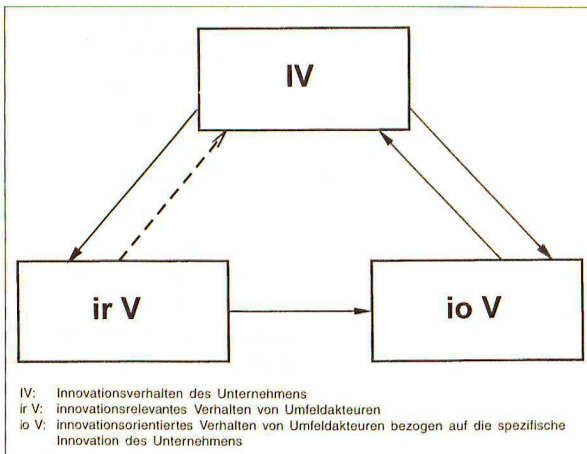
IV

ir V

io V

IV: Innovationsverhalten des Unternehmens
ir V: innovationsrelevantes Verhalten von Umfeldakteuren
io V: innovationsorientiertes Verhalten von Umfeldakteuren bezogen auf die spezifische Innovation des Unternehmens